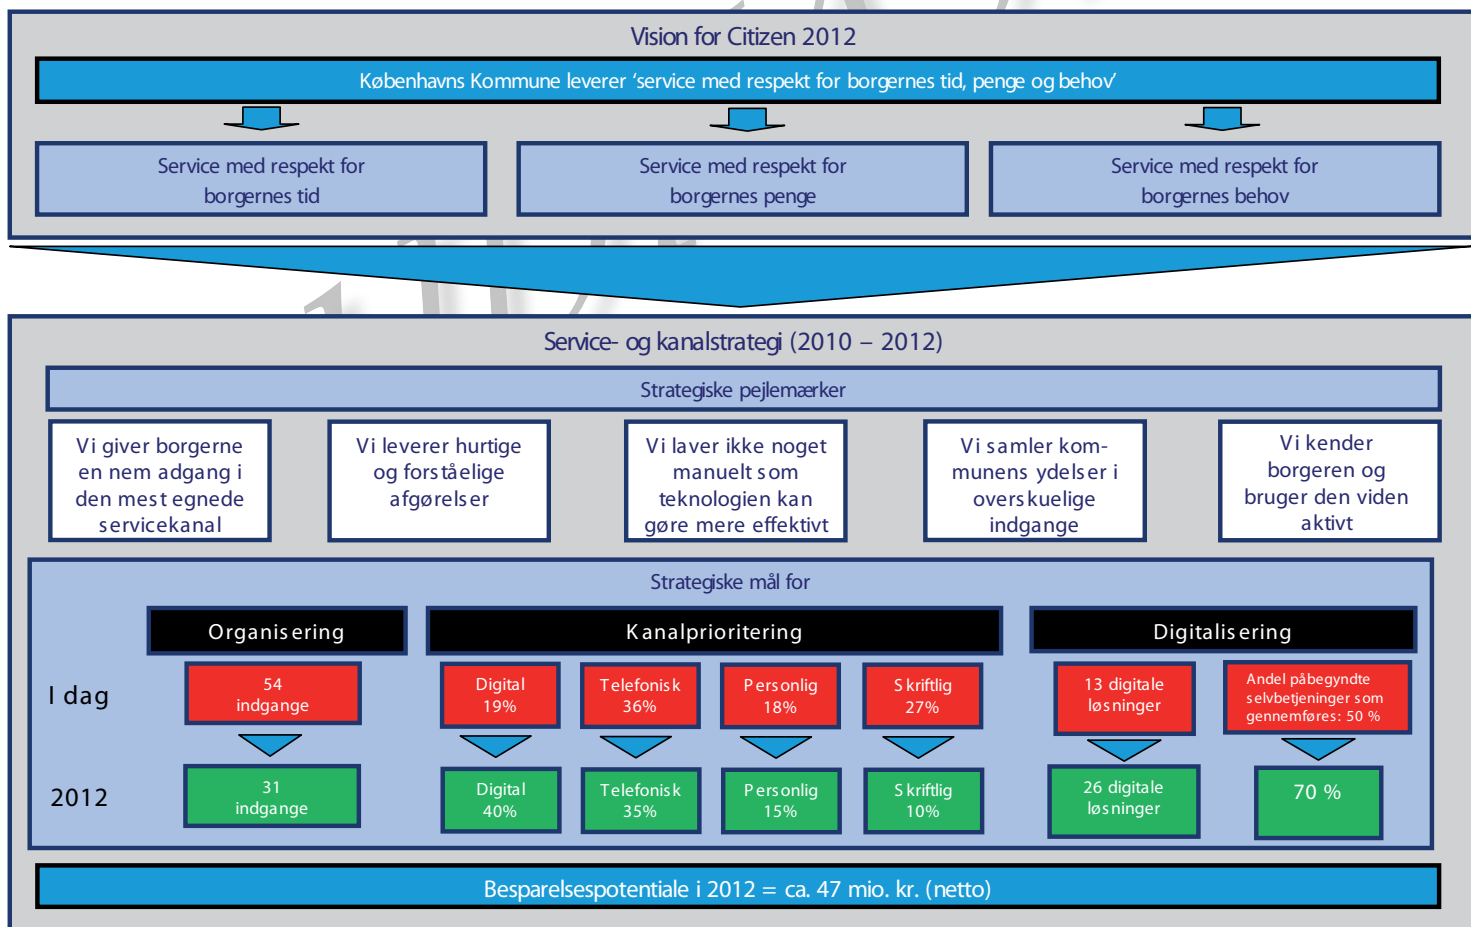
Vision for Citizen 2012

Københavns Kommune leverer 'service med respekt for borgernes tid, penge og behov'

Service med respekt for borgernes tid

Service med respekt for borgernes penge

Service med respekt for borgernes behov

Service- og kanalstrategi (2010 – 2012)

Strategiske pejlemærker

Vi giver borgerne en nem adgang i den mest egnede servicekanal

Vi leverer hurtige og forståelige afgørelser

Vi laver ikke noget manuelt som teknologien kan gøre mere effektivt

Vi samler kommunens ydelser i overskuelige indgange

Vi kender borgeren og bruger den viden aktivt

Strategiske mål for

Organisering

Kanalprioritering

Digitalisering

I dag

54 indgange

Digital 19%

Telefonisk 36%

Personlig 18%

Skriftlig 27%

13 digitale løsninger

Andel påbegyndte selvbetjeninger som gennemføres: 50 %

2012

31 indgange

Digital 40%

Telefonisk 35%

Personlig 15%

Skriftlig 10%

26 digitale løsninger

70 %

Besparelsespotentiale i 2012 = ca. 47 mio. kr. (netto)